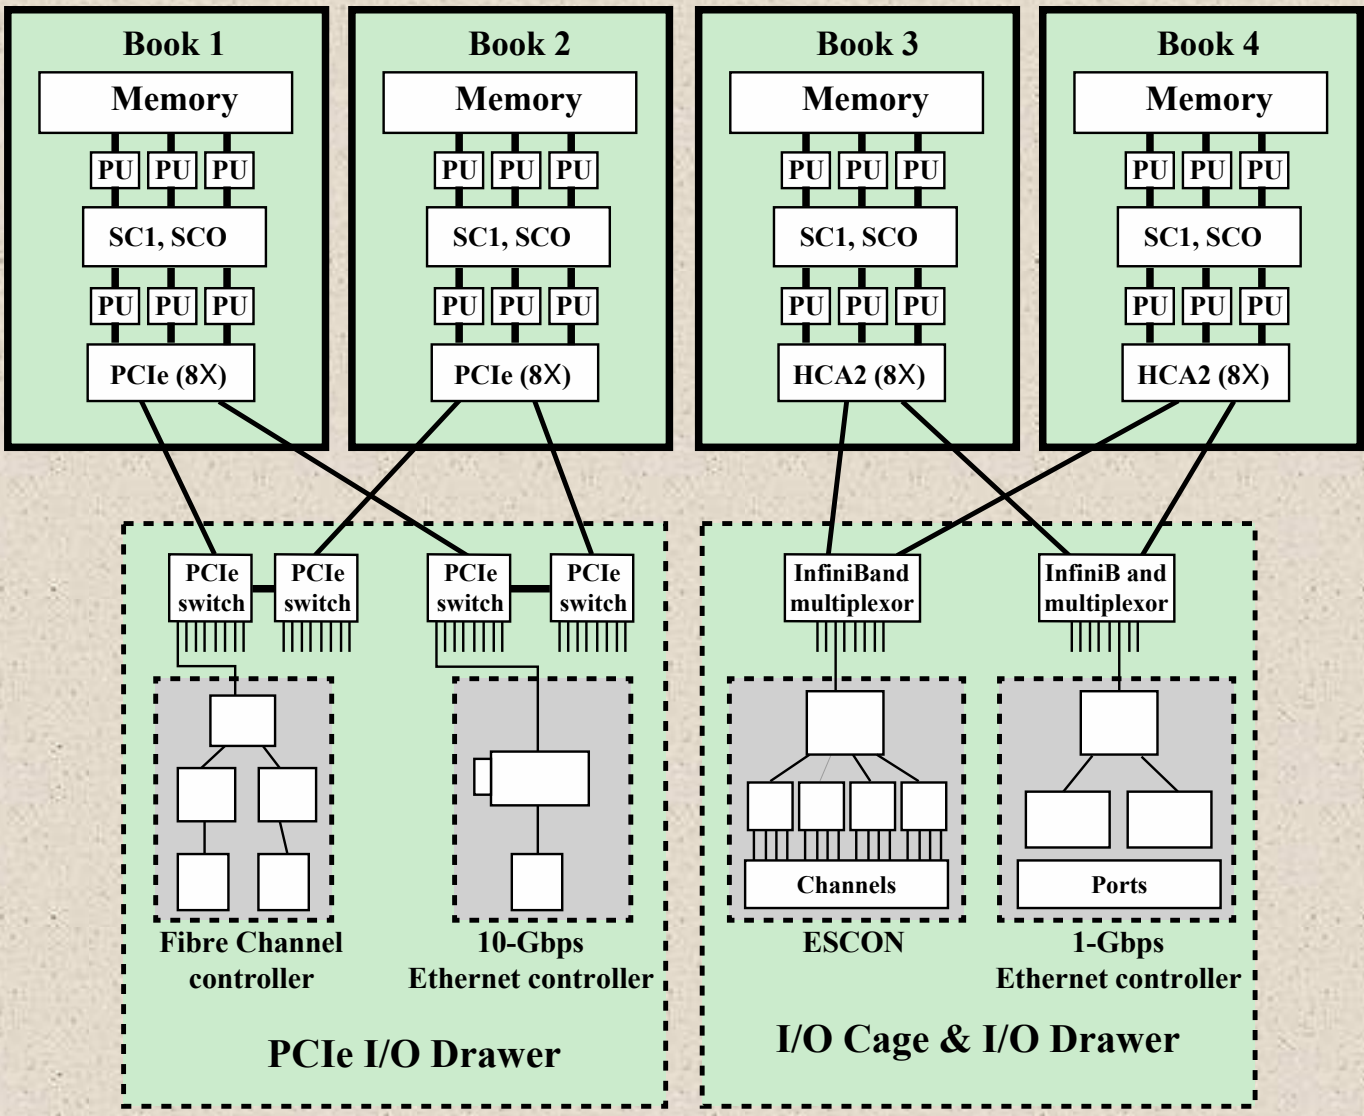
Book 1

Memory

PU PU PU

SC1, SCO

PU PU PU

PCIe (8X)

Book 2

Memory

PU PU PU

SC1, SCO

PU PU PU

PCIe (8X)

Book 3

Memory

PU PU PU

SC1, SCO

PU PU PU

HCA2 (8X)

Book 4

Memory

PU PU PU

SC1, SCO

PU PU PU

HCA2 (8X)

PCIe switch

PCIe switch

PCIe switch

PCIe switch

Fibre Channel controller

10-Gbps Ethernet controller

PCIe I/O Drawer

InfiniBand multiplexor

InfiniB and multiplexor

Channels

ESCON

Ports

1-Gbps Ethernet controller

I/O Cage & I/O Drawer